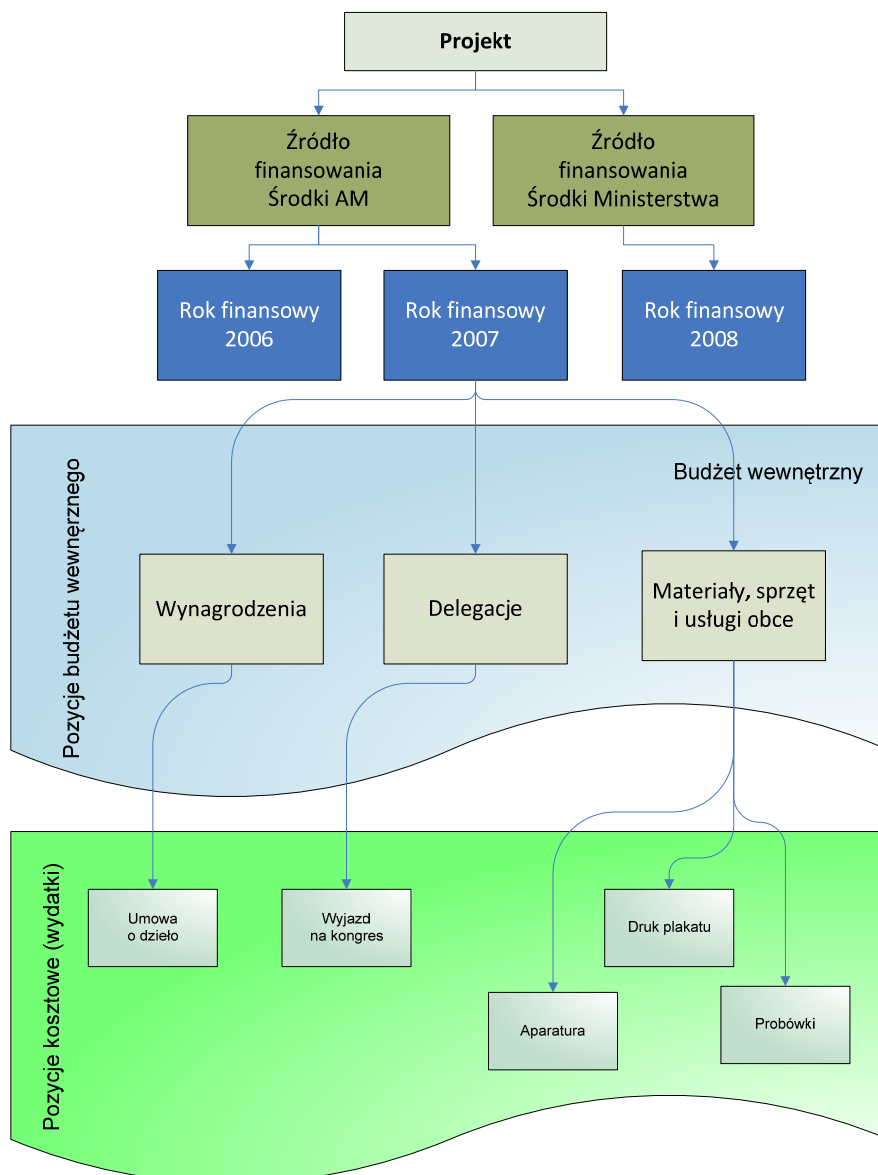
Projekt

Źródło finansowania Środki AM

Źródło finansowania Środki Ministerstwa

Rok finansowy 2006

Rok finansowy 2007

Rok finansowy 2008

Pozycje budżetu wewnęrznego

Budżet wewnętrzny

Wynagrodzenia

Delegacje

Materiały, sprzęt i usługi obce

Pozycje kosztowe (wydatki)

Umowa o dzieło

Wyjazd na kongres

Druk plakatu

Aparatura

Probówki